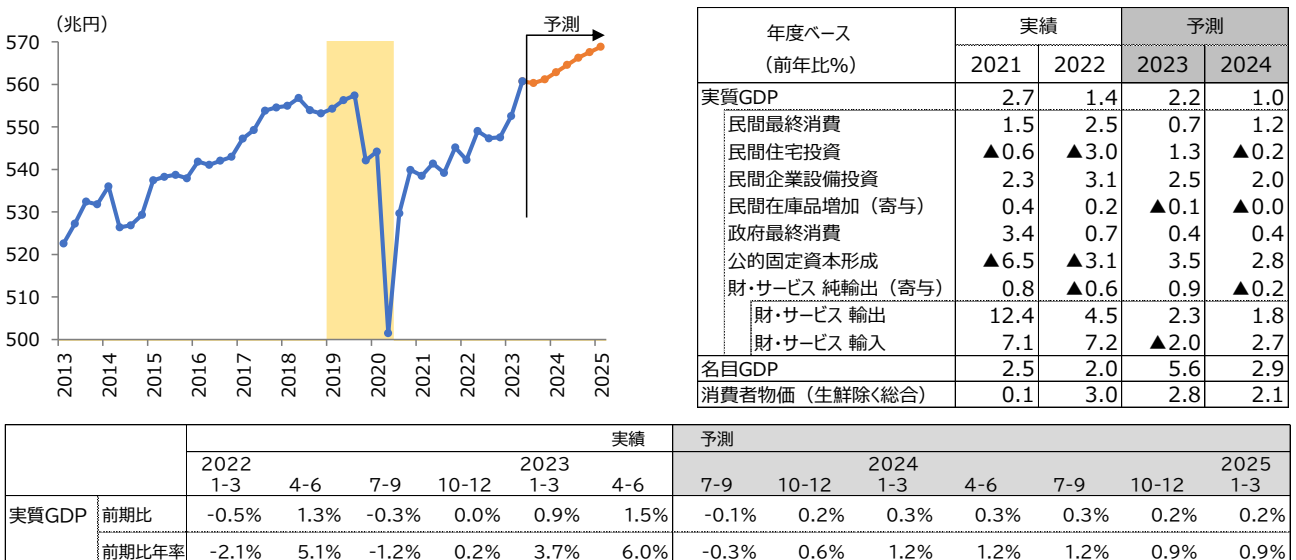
（兆円）
570
560
550
540
530
520
510
500
2013 2014 2015 2016 2017 2018 2019 2020 2021 2022 2023 2024 2025
予測

| 年度ベース（前年比%） | 実績 2021 | 実績 2022 | 予測 2023 | 予測 2024 |
|---|---|---|---|---|
| 実質GDP | 2.7 | 1.4 | 2.2 | 1.0 |
| 民間最終消費 | 1.5 | 2.5 | 0.7 | 1.2 |
| 民間住宅投資 | ▲0.6 | ▲3.0 | 1.3 | ▲0.2 |
| 民間企業設備投資 | 2.3 | 3.1 | 2.5 | 2.0 |
| 民間在庫品増加（寄与） | 0.4 | 0.2 | ▲0.1 | ▲0.0 |
| 政府最終消費 | 3.4 | 0.7 | 0.4 | 0.4 |
| 公的固定資本形成 | ▲6.5 | ▲3.1 | 3.5 | 2.8 |
| 財・サービス 純輸出（寄与） | 0.8 | ▲0.6 | 0.9 | ▲0.2 |
| 財・サービス 輸出 | 12.4 | 4.5 | 2.3 | 1.8 |
| 財・サービス 輸入 | 7.1 | 7.2 | ▲2.0 | 2.7 |
| 名目GDP | 2.5 | 2.0 | 5.6 | 2.9 |
| 消費者物価（生鮮除く総合） | 0.1 | 3.0 | 2.8 | 2.1 |

| | | 実績 2022 1-3 | 4-6 | 7-9 | 10-12 | 2023 1-3 | 4-6 | 予測 7-9 | 10-12 | 2024 1-3 | 4-6 | 7-9 | 10-12 | 2025 1-3 |
|---|---|---|---|---|---|---|---|---|---|---|---|---|---|---|
| 実質GDP | 前期比 | -0.5% | 1.3% | -0.3% | 0.0% | 0.9% | 1.5% | -0.1% | 0.2% | 0.3% | 0.3% | 0.3% | 0.2% | 0.2% |
| | 前期比年率 | -2.1% | 5.1% | -1.2% | 0.2% | 3.7% | 6.0% | -0.3% | 0.6% | 1.2% | 1.2% | 1.2% | 0.9% | 0.9% |